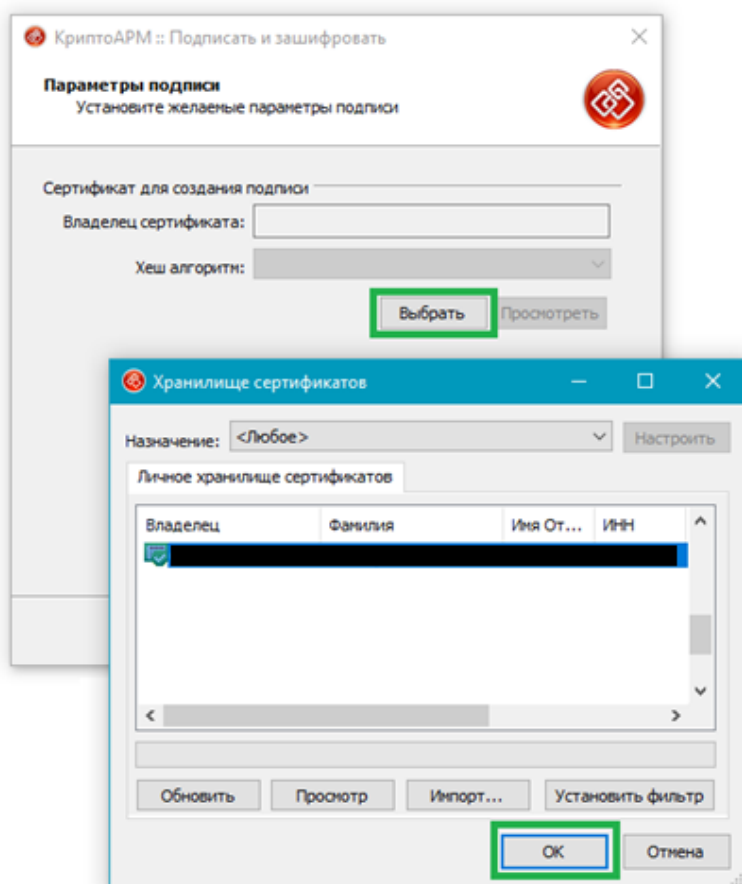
КриптоАРМ :: Подписать и зашифровать

Параметры подписи
Установите желаемые параметры подписи

Сертификат для создания подписи
Владелец сертификата:
Хеш алгоритм:
Выбрать
Просмотреть

Хранилище сертификатов
Назначение: <Любое>
Настроить
Личное хранилище сертификатов

| Владелец | Фамилия | Имя От... | ИНН |
|---|---|---|---|

Обновить
Просмотр
Импорт...
Установить фильтр
ОК
Отмена